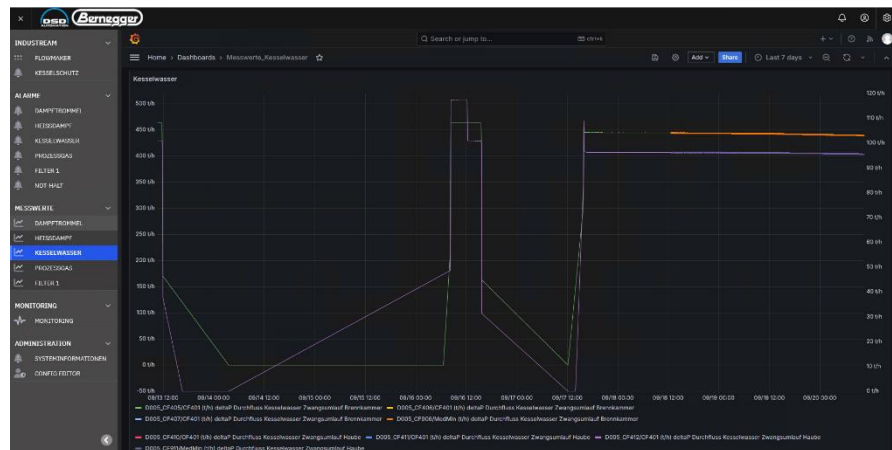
× DSD Bernegger

INDUSTREAM
FLOWMAKER
KESSELSCHUTZ

ALARME
DAMPFTROMMEL
HEISSDAMPF
KESSELWASSER
PROZESSGAS
FILTER 1
NOT HALT

MESSWERTE
DAMPFTROMMEL
HEISSDAMPF
KESSELWASSER
PROZESSGAS
FILTER 1

MONITORING
MONITORING

ADMINISTRATION
SYSTEMINFORMATIONEN
CONFIG EDITOR

Search or jump to... ctrl+k

Home › Dashboards › Messwerte_Kesselwasser

Add Share Last 7 days

Kesselwasser

500 t/h
450 t/h
400 t/h
350 t/h
300 t/h
250 t/h
200 t/h
150 t/h
100 t/h
50 t/h
0 t/h
-50 t/h

120 t/h
110 t/h
100 t/h
90 t/h
80 t/h
70 t/h
60 t/h
50 t/h
40 t/h
30 t/h
20 t/h
10 t/h
0 t/h

09/13 12:00 09/14 00:00 09/14 12:00 09/15 00:00 09/15 12:00 09/16 00:00 09/16 12:00 09/17 00:00 09/17 12:00 09/18 00:00 09/18 12:00 09/19 00:00 09/19 12:00 09/20 00:00

D005_CF405/CF401 (t/h) deltaP Durchfluss Kesselwasser Zwangsumlauf Brennkammer — D005_CF406/CF401 (t/h) deltaP Durchfluss Kesselwasser Zwangsumlauf Brennkammer
— D005_CF407/CF401 (t/h) deltaP Durchfluss Kesselwasser Zwangsumlauf Brennkammer — D005_CF908/MedMin (t/h) deltaP Durchfluss Kesselwasser Zwangsumlauf Brennkammer

— D005_CF410/CF401 (t/h) deltaP Durchfluss Kesselwasser Zwangsumlauf Haube — D005_CF411/CF401 (t/h) deltaP Durchfluss Kesselwasser Zwangsumlauf Haube — D005_CF412/CF401 (t/h) deltaP Durchfluss Kesselwasser Zwangsumlauf Haube
— D005_CF913/MedMin (t/h) deltaP Durchfluss Kesselwasser Zwangsumlauf Haube